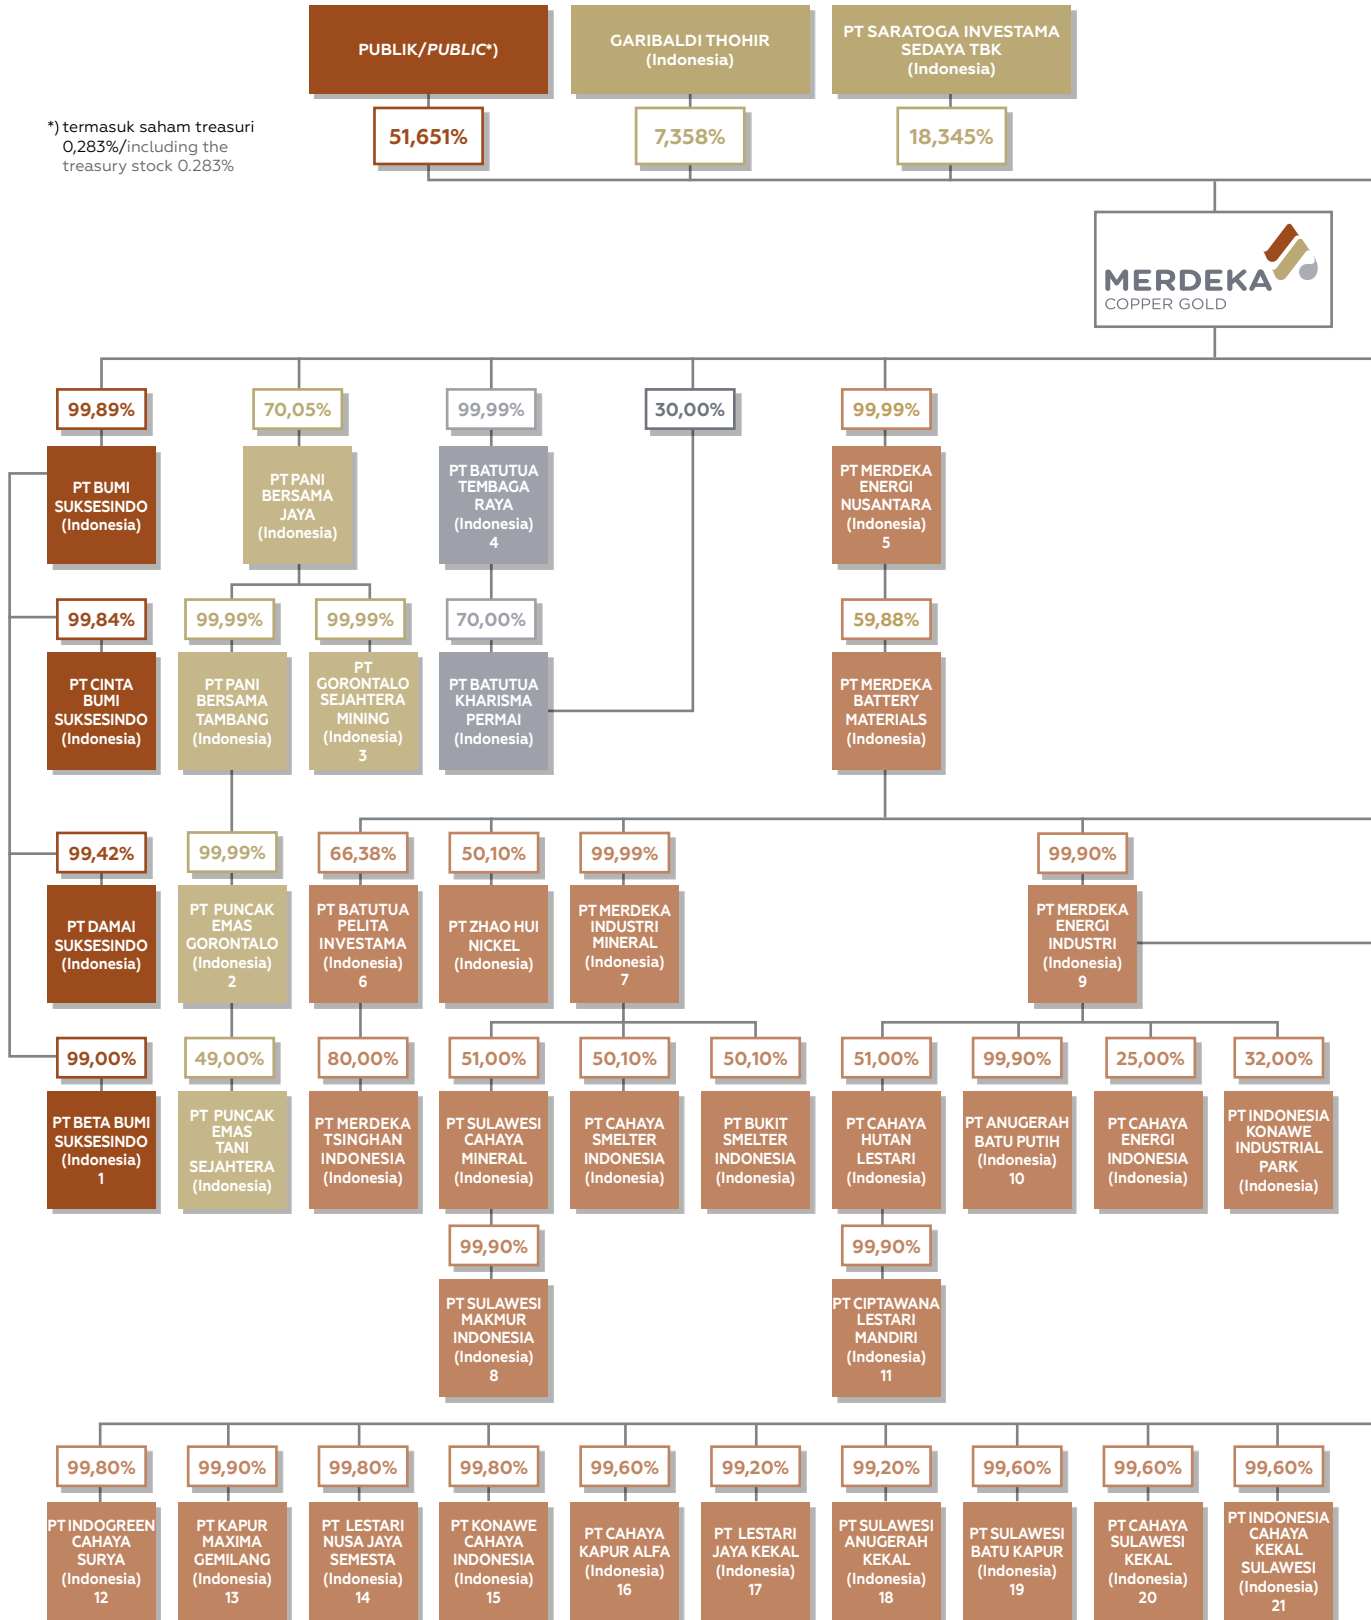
PUBLIK/PUBLIC*)

GARIBALDI THOHIR (Indonesia)

PT SARATOGA INVESTAMA SEDAYA TBK (Indonesia)

*) termasuk saham treasuri 0,283%/including the treasury stock 0.283%

51,651%

7,358%

18,345%

MERDEKA COPPER GOLD

99,89%
PT BUMI SUKSESINDO (Indonesia)

99,84%
PT CINTA BUMI SUKSESINDO (Indonesia)

99,42%
PT DAMAI SUKSESINDO (Indonesia)

99,00%
PT BETA BUMI SUKSESINDO (Indonesia) 1

70,05%
PT PANI BERSAMA JAYA (Indonesia)

99,99%
PT PANI BERSAMA TAMBANG (Indonesia)

99,99%
PT GORONTALO SEJAHTERA MINING (Indonesia) 3

99,99%
PT PUNCAK EMAS GORONTALO (Indonesia) 2

49,00%
PT PUNCAK EMAS TANI SEJAHTERA (Indonesia)

99,99%
PT BATUTUA TEMBAGA RAYA (Indonesia) 4

70,00%
PT BATUTUA KHARISMA PERMAI (Indonesia)

30,00%

99,99%
PT MERDEKA ENERGI NUSANTARA (Indonesia) 5

59,88%
PT MERDEKA BATTERY MATERIALS (Indonesia)

66,38%
PT BATUTUA PELITA INVESTAMA (Indonesia) 6

80,00%
PT MERDEKA TSINGHAN INDONESIA (Indonesia)

50,10%
PT ZHAO HUI NICKEL (Indonesia)

99,99%
PT MERDEKA INDUSTRI MINERAL (Indonesia) 7

51,00%
PT SULAWESI CAHAYA MINERAL (Indonesia)

99,90%
PT SULAWESI MAKMUR INDONESIA (Indonesia) 8

50,10%
PT CAHAYA SMELTER INDONESIA (Indonesia)

50,10%
PT BUKIT SMELTER INDONESIA (Indonesia)

99,90%
PT MERDEKA ENERGI INDUSTRI (Indonesia) 9

51,00%
PT CAHAYA HUTAN LESTARI (Indonesia)

99,90%
PT CIPTAWANA LESTARI MANDIRI (Indonesia) 11

99,90%
PT ANUGERAH BATU PUTIH (Indonesia) 10

25,00%
PT CAHAYA ENERGI INDONESIA (Indonesia)

32,00%
PT INDONESIA KONAWE INDUSTRIAL PARK (Indonesia)

99,80%
PT INDOGREEN CAHAYA SURYA (Indonesia) 12

99,90%
PT KAPUR MAXIMA GEMILANG (Indonesia) 13

99,80%
PT LESTARI NUSA JAYA SEMESTA (Indonesia) 14

99,80%
PT KONAWE CAHAYA INDONESIA (Indonesia) 15

99,60%
PT CAHAYA KAPUR ALFA (Indonesia) 16

99,20%
PT LESTARI JAYA KEKAL (Indonesia) 17

99,20%
PT SULAWESI ANUGERAH KEKAL (Indonesia) 18

99,60%
PT SULAWESI BATU KAPUR (Indonesia) 19

99,60%
PT CAHAYA SULAWESI KEKAL (Indonesia) 20

99,60%
PT INDONESIA CAHAYA KEKAL SULAWESI (Indonesia) 21